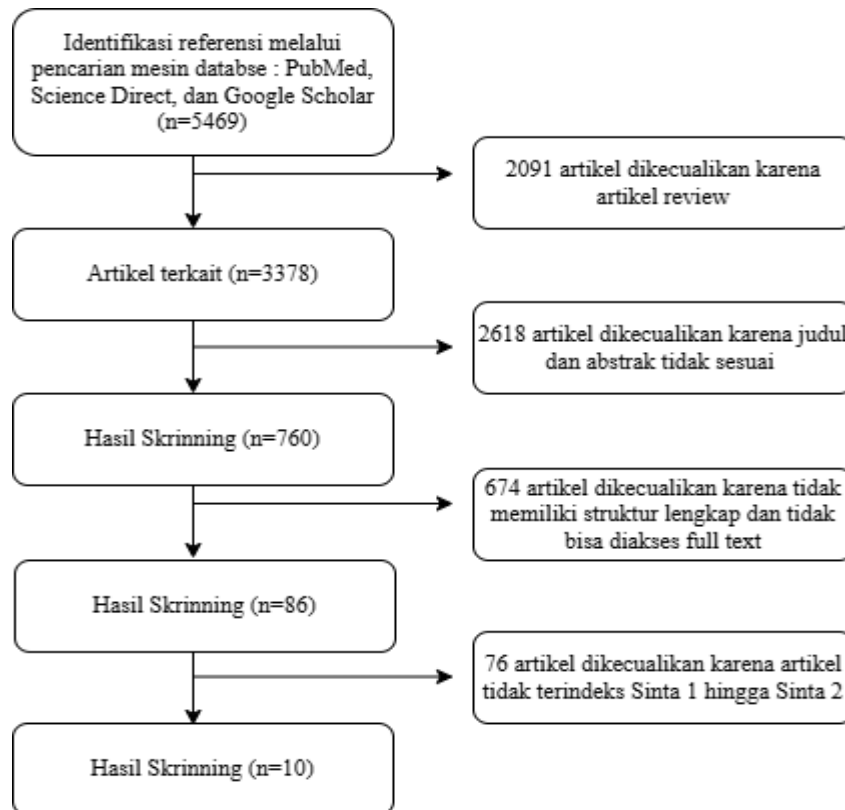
Identifikasi referensi melalui pencarian mesin databse : PubMed, Science Direct, dan Google Scholar (n=5469)

2091 artikel dikecualikan karena artikel review

Artikel terkait (n=3378)

2618 artikel dikecualikan karena judul dan abstrak tidak sesuai

Hasil Skrinning (n=760)

674 artikel dikecualikan karena tidak memiliki struktur lengkap dan tidak bisa diakses full text

Hasil Skrinning (n=86)

76 artikel dikecualikan karena artikel tidak terindeks Sinta 1 hingga Sinta 2

Hasil Skrinning (n=10)